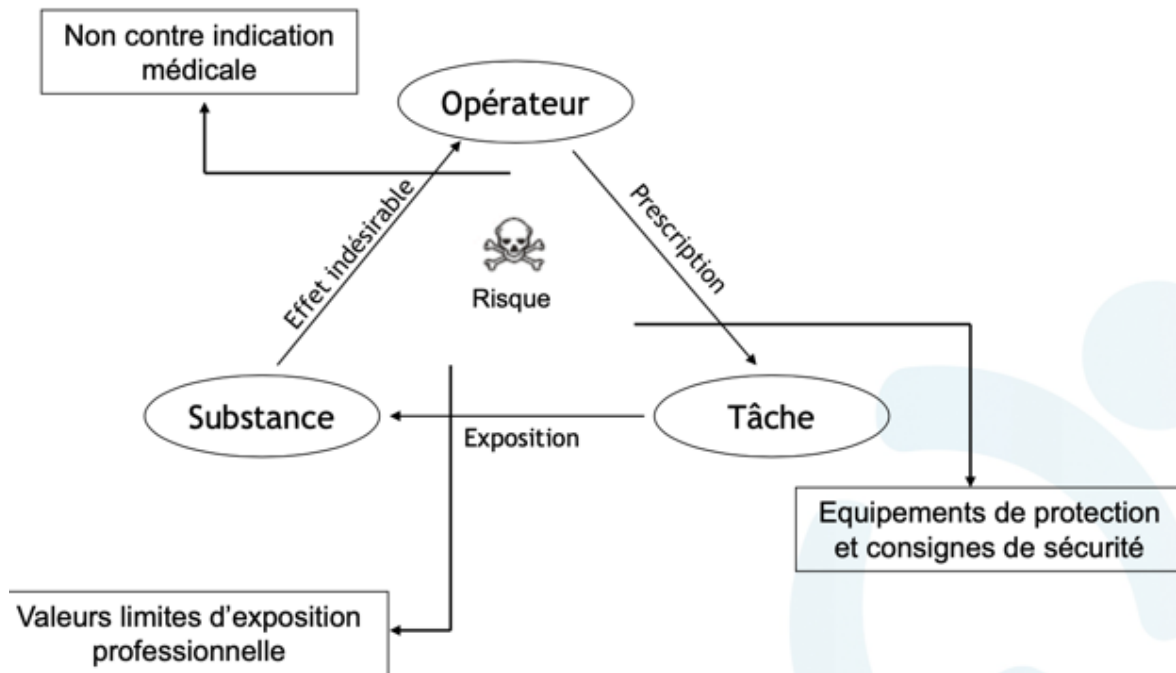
Non contre indication médicale

Opérateur

Prescription

Effet indésirable

Risque

Substance

Tâche

Exposition

Equipements de protection et consignes de sécurité

Valeurs limites d'exposition professionnelle